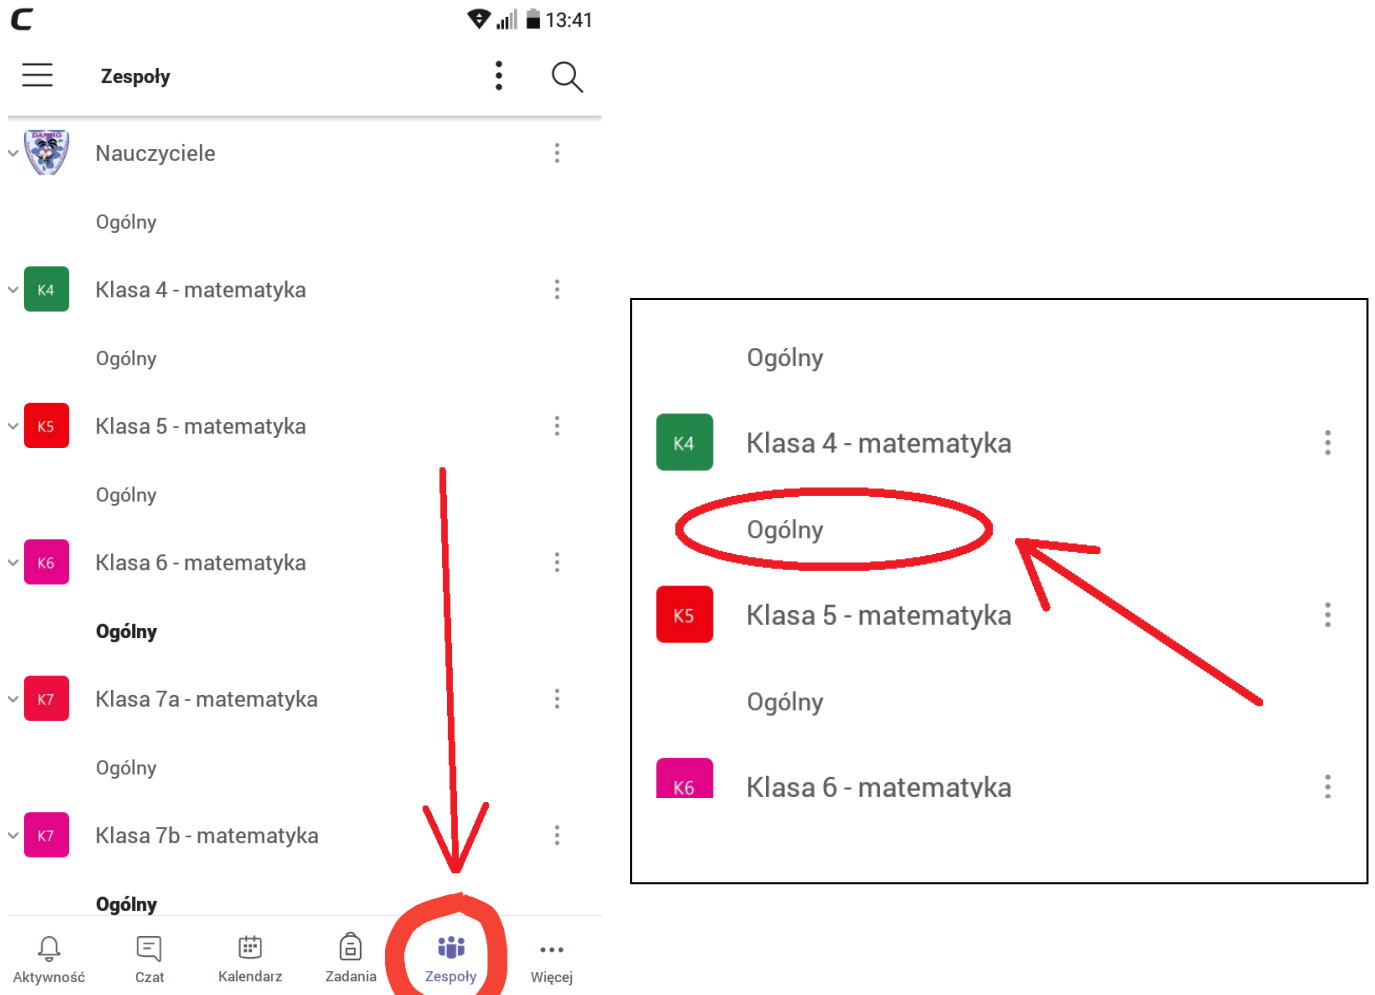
13:41

Zespoły

Nauczyciele

Ogólny

K4 Klasa 4 - matematyka

Ogólny

K5 Klasa 5 - matematyka

Ogólny

K6 Klasa 6 - matematyka

Ogólny

K7 Klasa 7a - matematyka

Ogólny

K7 Klasa 7b - matematyka

Ogólny

Aktywność Czat Kalendarz Zadania Zespoły Więcej

Ogólny

K4 Klasa 4 - matematyka

Ogólny

K5 Klasa 5 - matematyka

Ogólny

K6 Klasa 6 - matematyka